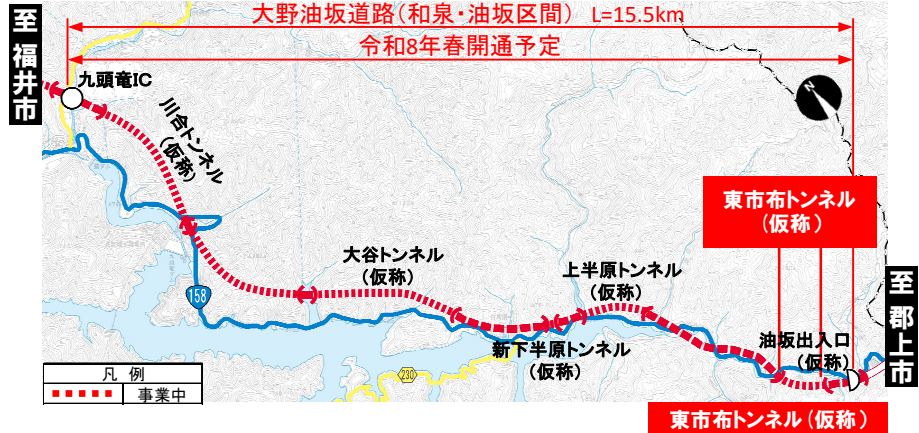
至 福井市

大野油坂道路（和泉・油坂区間） L=15.5km

令和8年春開通予定

九頭竜IC

川合トンネル（仮称）

158

大谷トンネル（仮称）

新下半原トンネル（仮称）

上半原トンネル（仮称）

東市布トンネル（仮称）

油坂出入口（仮称）

至 郡上市

N

230

凡例

事業中

東市布トンネル（仮称）